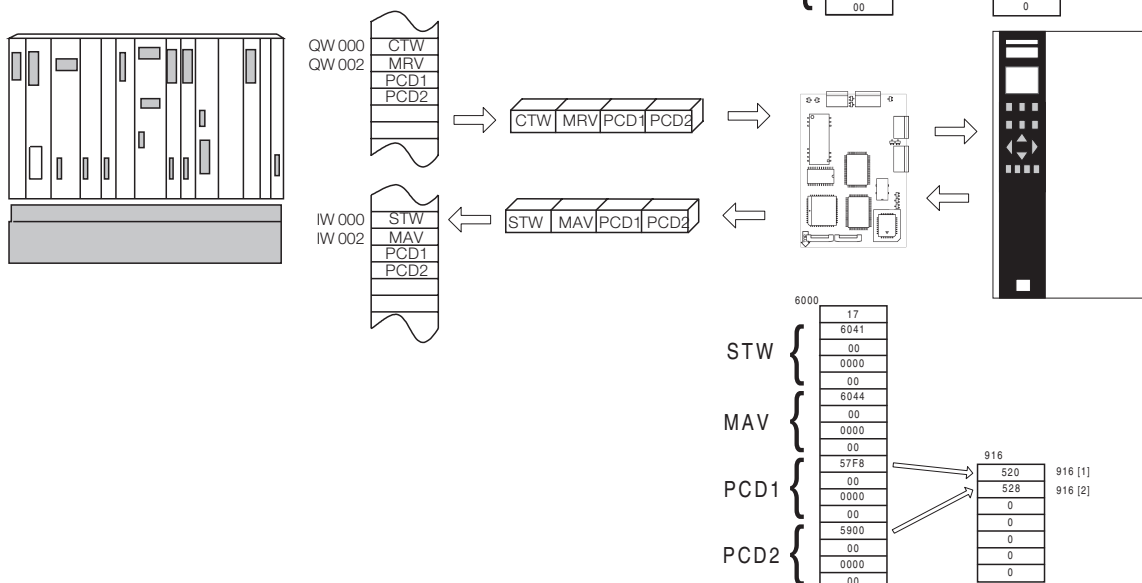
00
0

QW 000
QW 002
CTW
MRV
PCD1
PCD2

CTW MRV PCD1 PCD2

IW 000
IW 002
STW
MAV
PCD1
PCD2

STW MAV PCD1 PCD2

6000
17
6041
STW
00
0000
00
6044
MAV
00
0000
00
57F8
PCD1
00
0000
00
5900
PCD2
00
0000
00

916
520
916 [1]
528
916 [2]
0
0
0
0
0